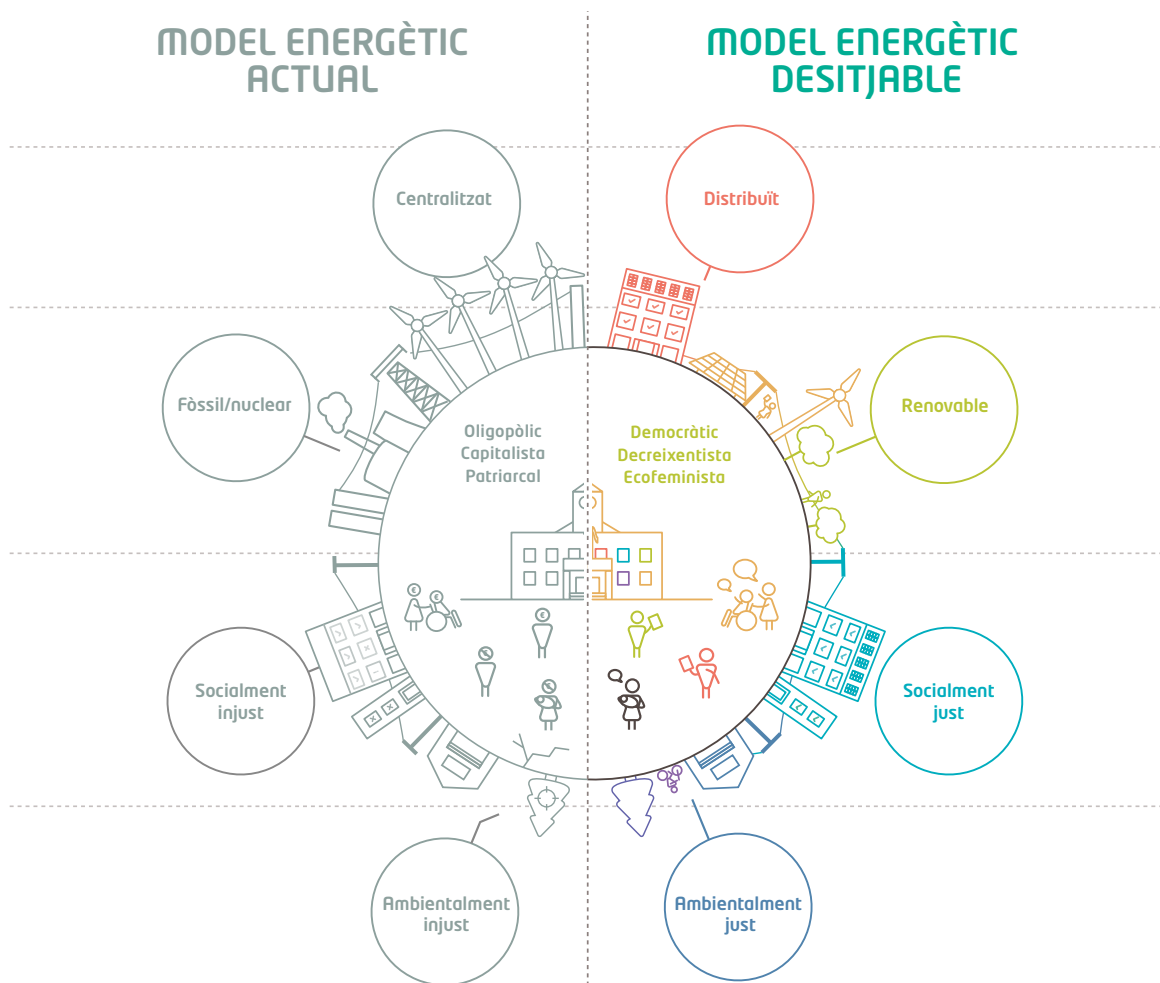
MODEL ENERGÈTIC ACTUAL

MODEL ENERGÈTIC DESITJABLE

Centralitzat

Distribuït

Fòssil/nuclear

Renovable

Oligopòlic
Capitalista
Patriarcal

Democràtic
Decreixentista
Ecofeminista

Socialment injust

Socialment just

Ambientalment injust

Ambientalment just